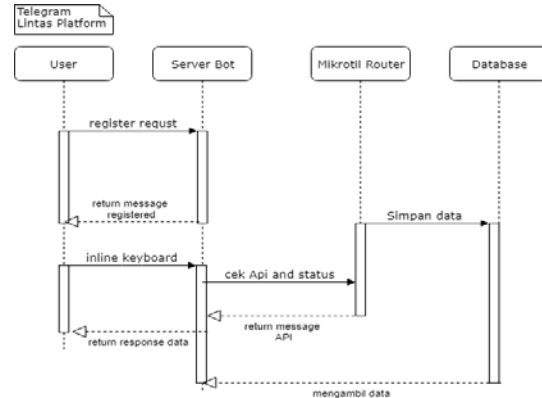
Telegram
Lintas Platform

User

Server Bot

Mikrotil Router

Database

register requst

return message
registered

Simpan data

inline keyboard

cek Api and status

return message
API

return response data

mengambil data